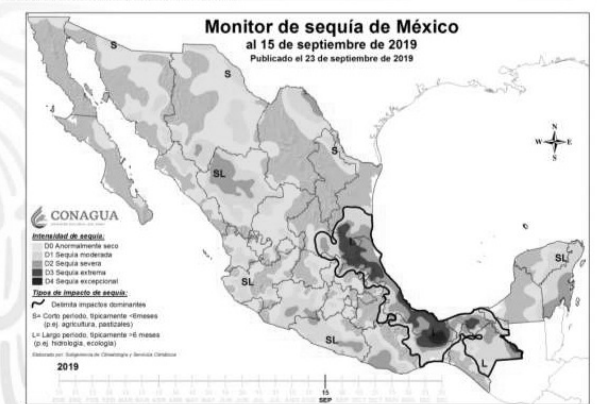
Monitor de sequía de México
al 15 de septiembre de 2019
Publicado el 23 de septiembre de 2019

S
S
SL
SL
SL
SL
S
L
N
S
E
W

CONAGUA

Intensidad de sequía:
D0 Anormalmente seco
D1 Sequía moderada
D2 Sequía severa
D3 Sequía extrema
D4 Sequía excepcional

Tipos de impacto de sequía:
Delimita impactos dominantes
S= Corto periodo, típicamente <6meses (p.ej. agricultura, pastizales)
L= Largo periodo, típicamente >6 meses (p.ej. hidrología, ecología)

Elaborado por: Subgerencia de Climatología y Servicio Climático

2019
15
SEP